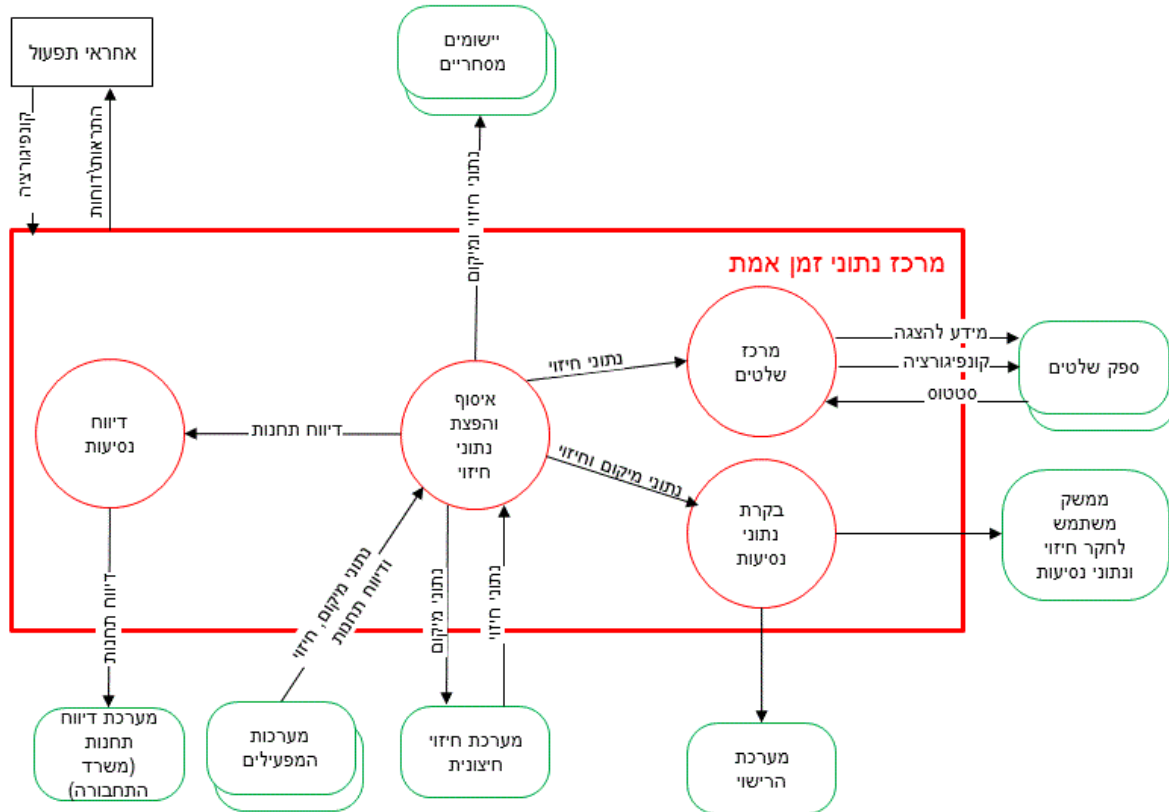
אחראי תפעול

יישומים מסחריים

קונפיגורציה

התראות/דוחות

נתוני חיזוי ומיקום

מרכז נתוני זמן אמת

מרכז שלטים

נתוני חיזוי

מידע להצגה

קונפיגורציה

סטטוס

ספק שלטים

דיווח נסיעות

דיווח תחנות

איסוף והפצת נתוני חיזוי

נתוני מיקום וחיזוי

בקרת נתוני נסיעות

ממשק משתמש לחקר חיזוי ונתוני נסיעות

דיווח תחנות

נתוני מיקום, חיזוי ודיווח תחנות

נתוני מיקום

נתוני חיזוי

מערכת דיווח תחנות (משרד התחבורה)

מערכות המפעילים

מערכת חיזוי חיצונית

מערכת הרישוי